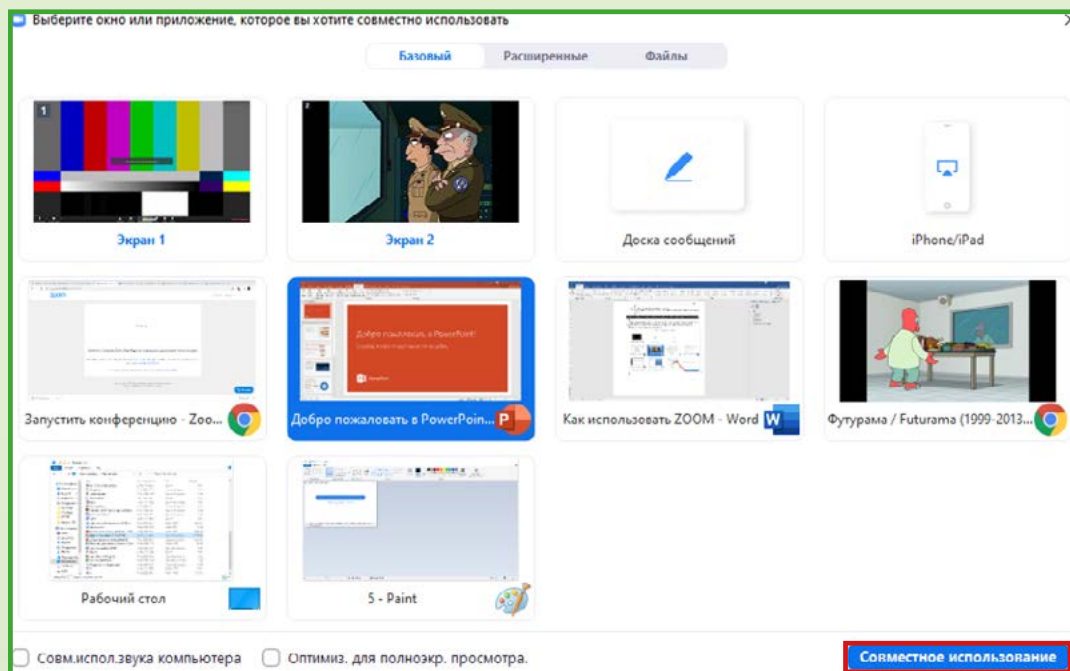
Выберите окно или приложение, которое вы хотите совместно использовать

Базовый Расширенные Файлы

1

Экран 1

2

Экран 2

Доска сообщений

iPhone/iPad

Запустить конференцию - Zoo...

Добро пожаловать в PowerPoint!

Добро пожаловать в PowerPoin...

Как использовать ZOOM - Word

Футурама / Futurama (1999-2013...

Рабочий стол

5 - Paint

Совм.испол.звука компьютера

Оптимиз. для полноэкр. просмотра.

Совместное использование